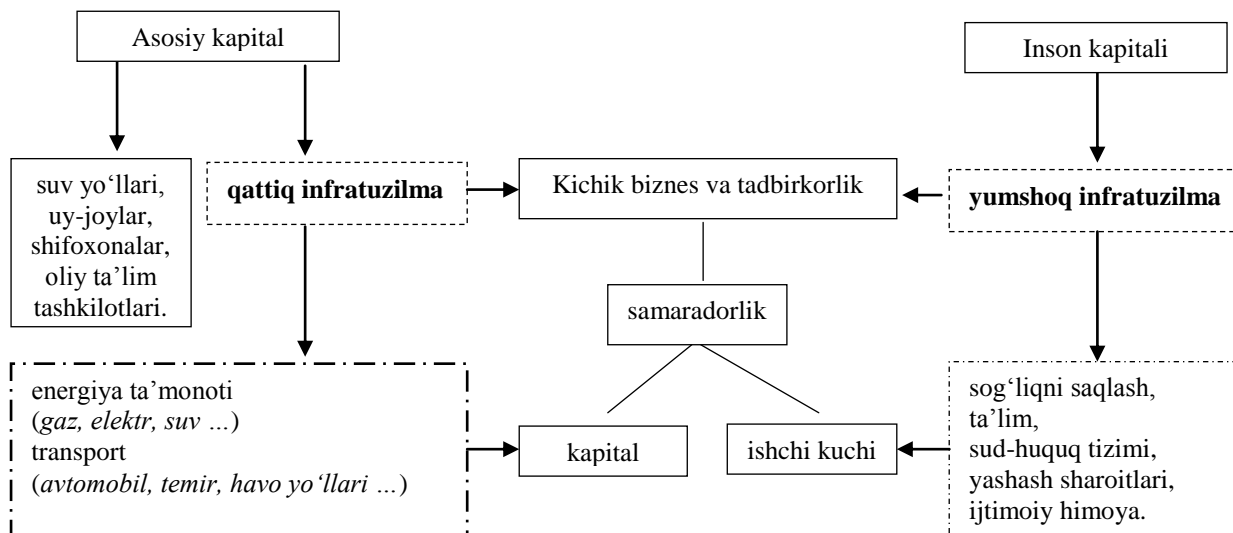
Asosiy kapital

Inson kapitali

suv yo‘llari, uy-joylar, shifoxonalar, oliy ta’lim tashkilotlari.

qattiq infratuzilma

Kichik biznes va tadbirkorlik

yumshoq infratuzilma

samaradorlik

energiya ta’monoti
(gaz, elektr, suv …)
transport
(avtomobil, temir, havo yo‘llari …)

kapital

ishchi kuchi

sog‘liqni saqlash,
ta’lim,
sud-huquq tizimi,
yashash sharoitlari,
ijtimoiy himoya.